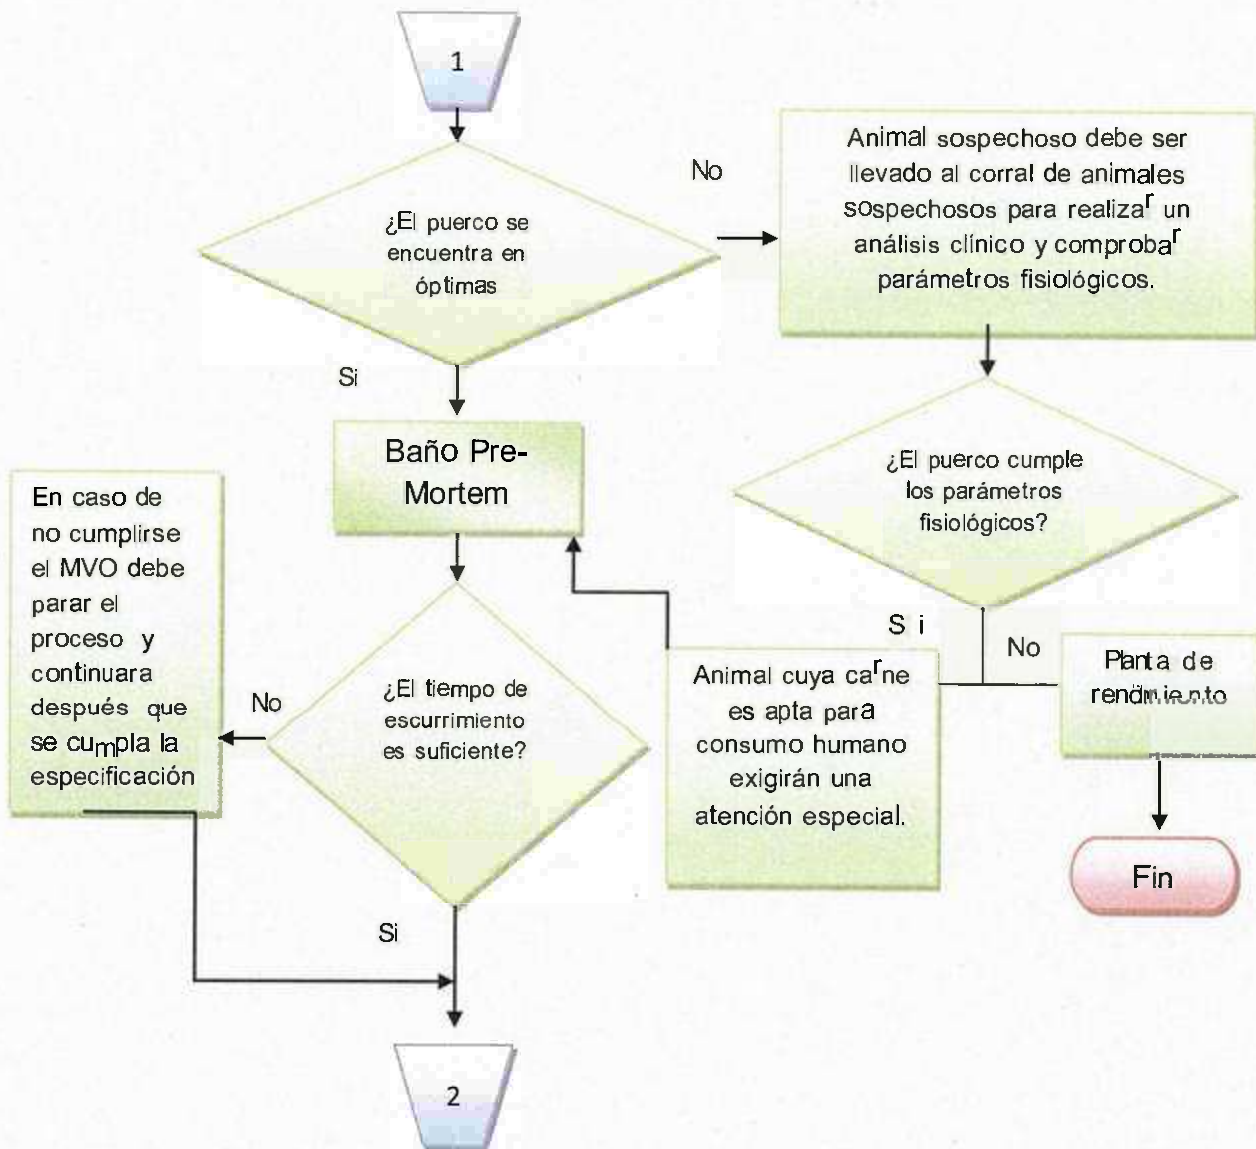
1

¿El puerco se encuentra en óptimas

No

Animal sospechoso debe ser llevado al corral de animales sospechosos para realizar un análisis clínico y comprobar parámetros fisiológicos.

Si

Baño Pre-Mortem

¿El puerco cumple los parámetros fisiológicos?

En caso de no cumplirse el MVO debe parar el proceso y continuara después que se cumpla la especificación

Si

No

Planta de rendimiento

No

¿El tiempo de escurrimiento es suficiente?

Animal cuya carne es apta para consumo humano exigirán una atención especial.

Fin

Si

2